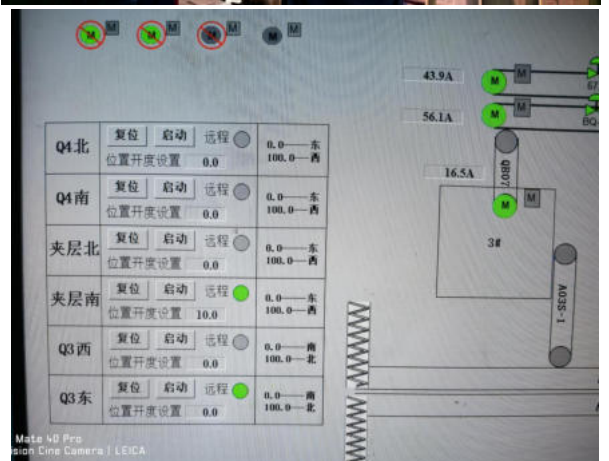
M M M M

43.9A
M M
57
56.1A
M M
BQ
16.5A
QB07
M M
3#
A03S-1

| Q4北 | 复位 启动 远程 位置开度设置 0.0 | 0.0——东 100.0——西 |
|---|---|---|
| Q4南 | 复位 启动 远程 位置开度设置 0.0 | 0.0——东 100.0——西 |
| 夹层北 | 复位 启动 远程 位置开度设置 0.0 | 0.0——东 100.0——西 |
| 夹层南 | 复位 启动 远程 位置开度设置 10.0 | 0.0——东 100.0——西 |
| Q3西 | 复位 启动 远程 位置开度设置 0.0 | 0.0——南 100.0——北 |
| Q3东 | 复位 启动 远程 位置开度设置 0.0 | 0.0——南 100.0——北 |

Mate 40 Pro
sion Cine Camera | LEICA